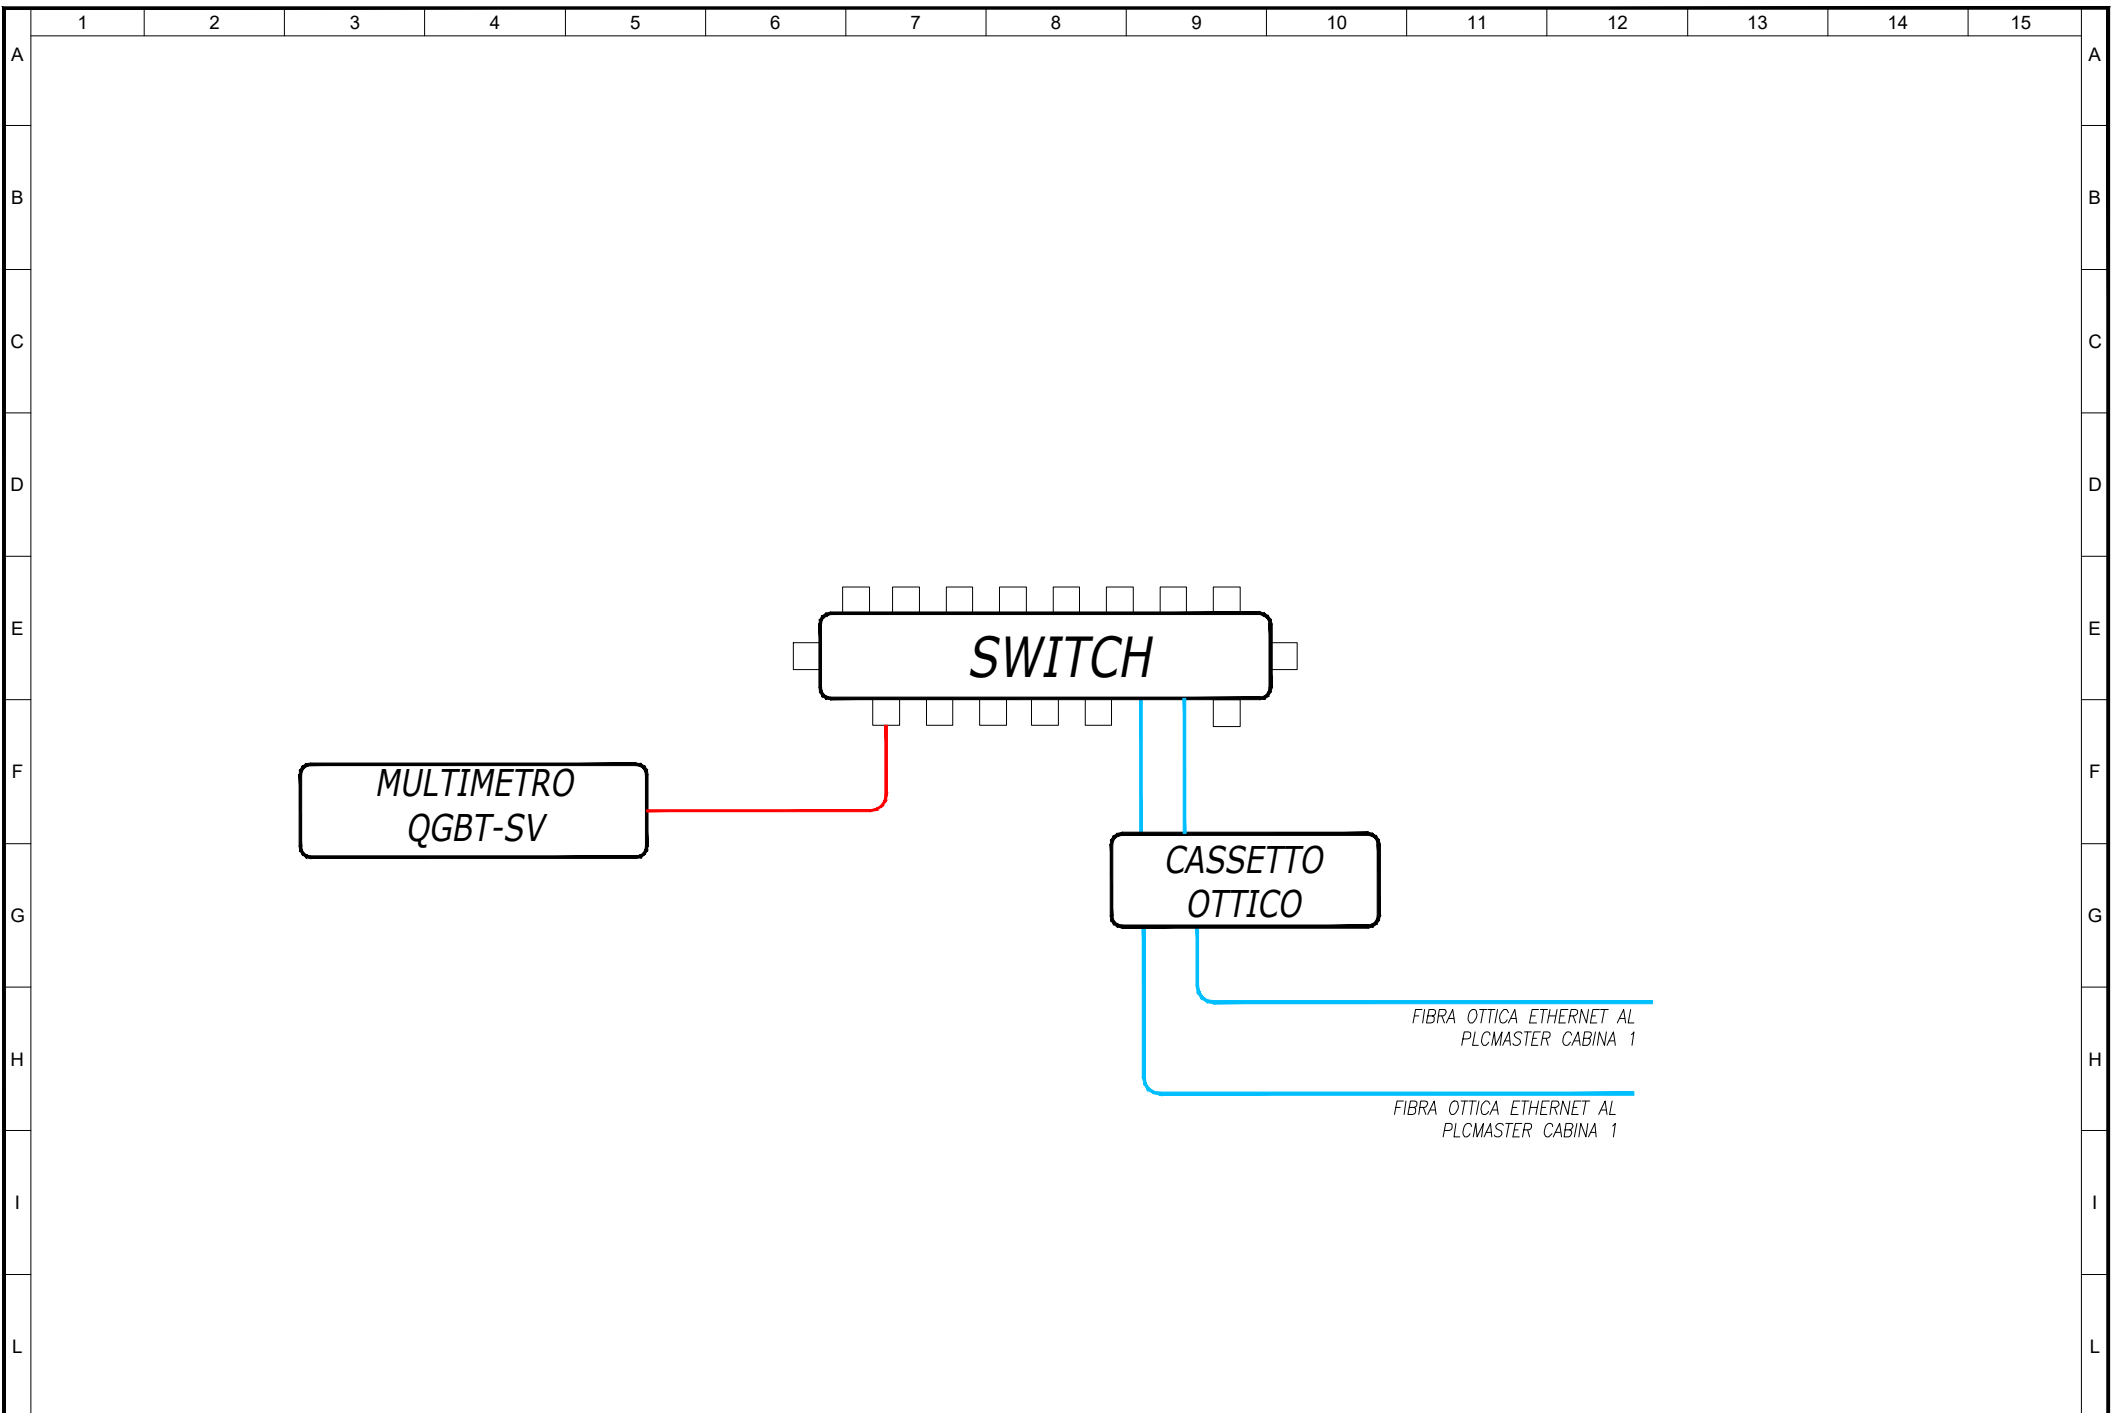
1 2 3 4 5 6 7 8 9 10 11 12 13 14 15

A
B
C
D
E
F
G
H
I
L

SWITCH

MULTIMETRO
QGBT-SV

CASSETTO
OTTICO

FIBRA OTTICA ETHERNET AL
PLCMASTER CABINA 1

FIBRA OTTICA ETHERNET AL
PLCMASTER CABINA 1

A
B
C
D
E
F
G
H
I
L